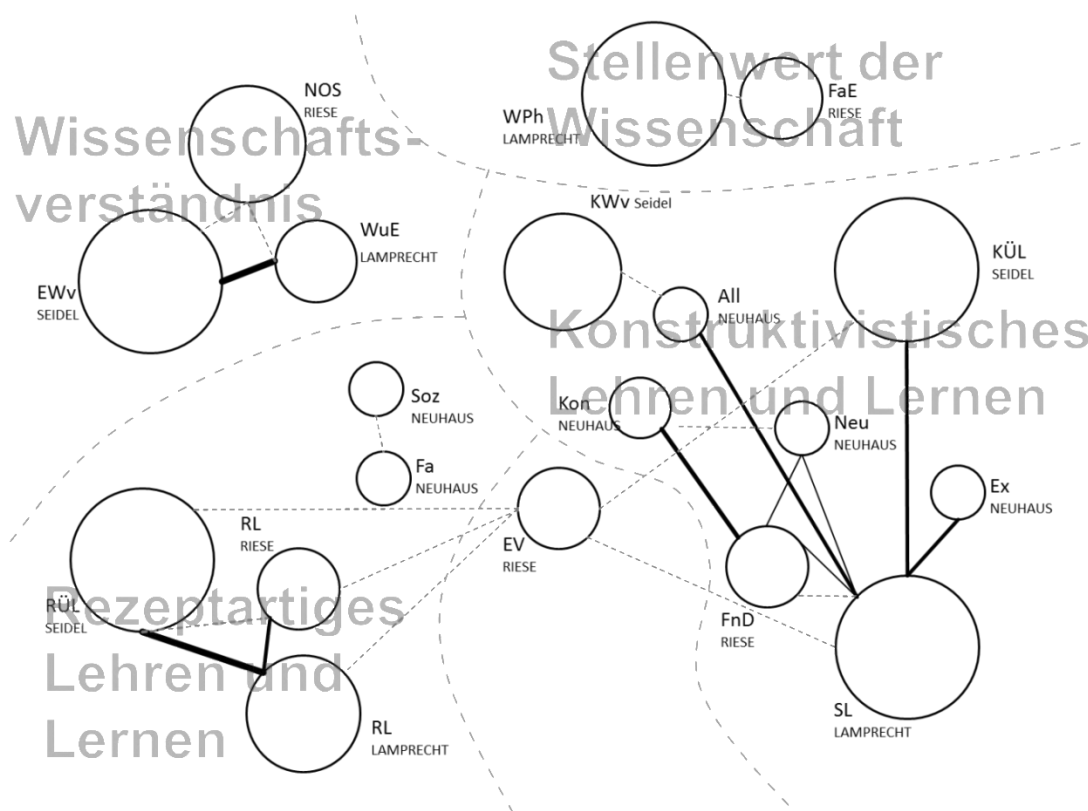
Stellenwert der Wissenschaft

WPh
LAMPRECHT

FaE
RIESE

Wissenschaftsverständnis

NOS
RIESE

WuE
LAMPRECHT

EWv
SEIDEL

KWv Seidel

KÜL
SEIDEL

All
NEUHAUS

Konstruktivistisches Lehren und Lernen

Kon
NEUHAUS

Neu
NEUHAUS

Ex
NEUHAUS

Soz
NEUHAUS

Fa
NEUHAUS

EV
RIESE

FnD
RIESE

SL
LAMPRECHT

RL
RIESE

RÜL
SEIDEL

Rezeptartiges Lehren und Lernen

RL
LAMPRECHT